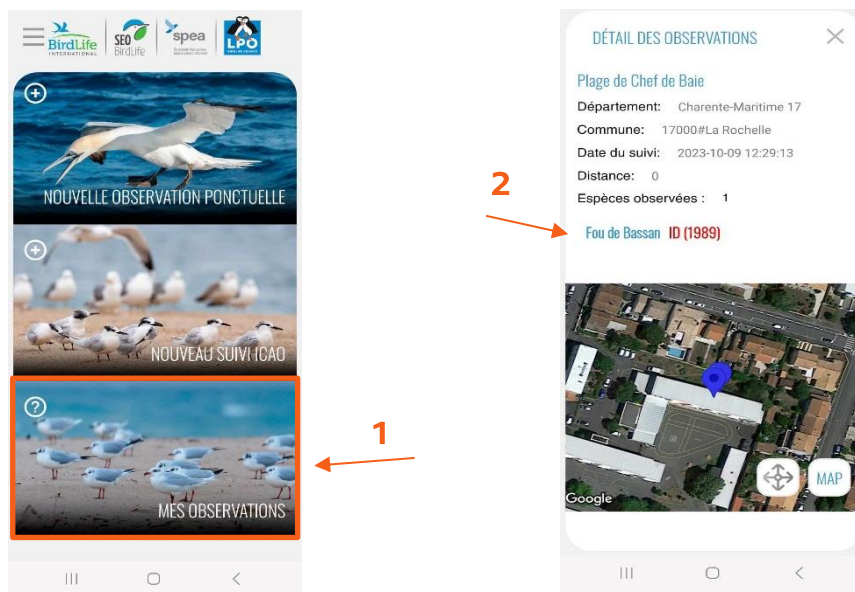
BirdLife INTERNATIONAL
SEO BirdLife
spea
LPO

NOUVELLE OBSERVATION PONCTUELLE

NOUVEAU SUIVI ICAO

MES OBSERVATIONS

1

2

DÉTAIL DES OBSERVATIONS

Plage de Chef de Baie
Département: Charente-Maritime 17
Commune: 17000#La Rochelle
Date du suivi: 2023-10-09 12:29:13
Distance: 0
Espèces observées : 1

Fou de Bassan ID (1989)

Google
MAP